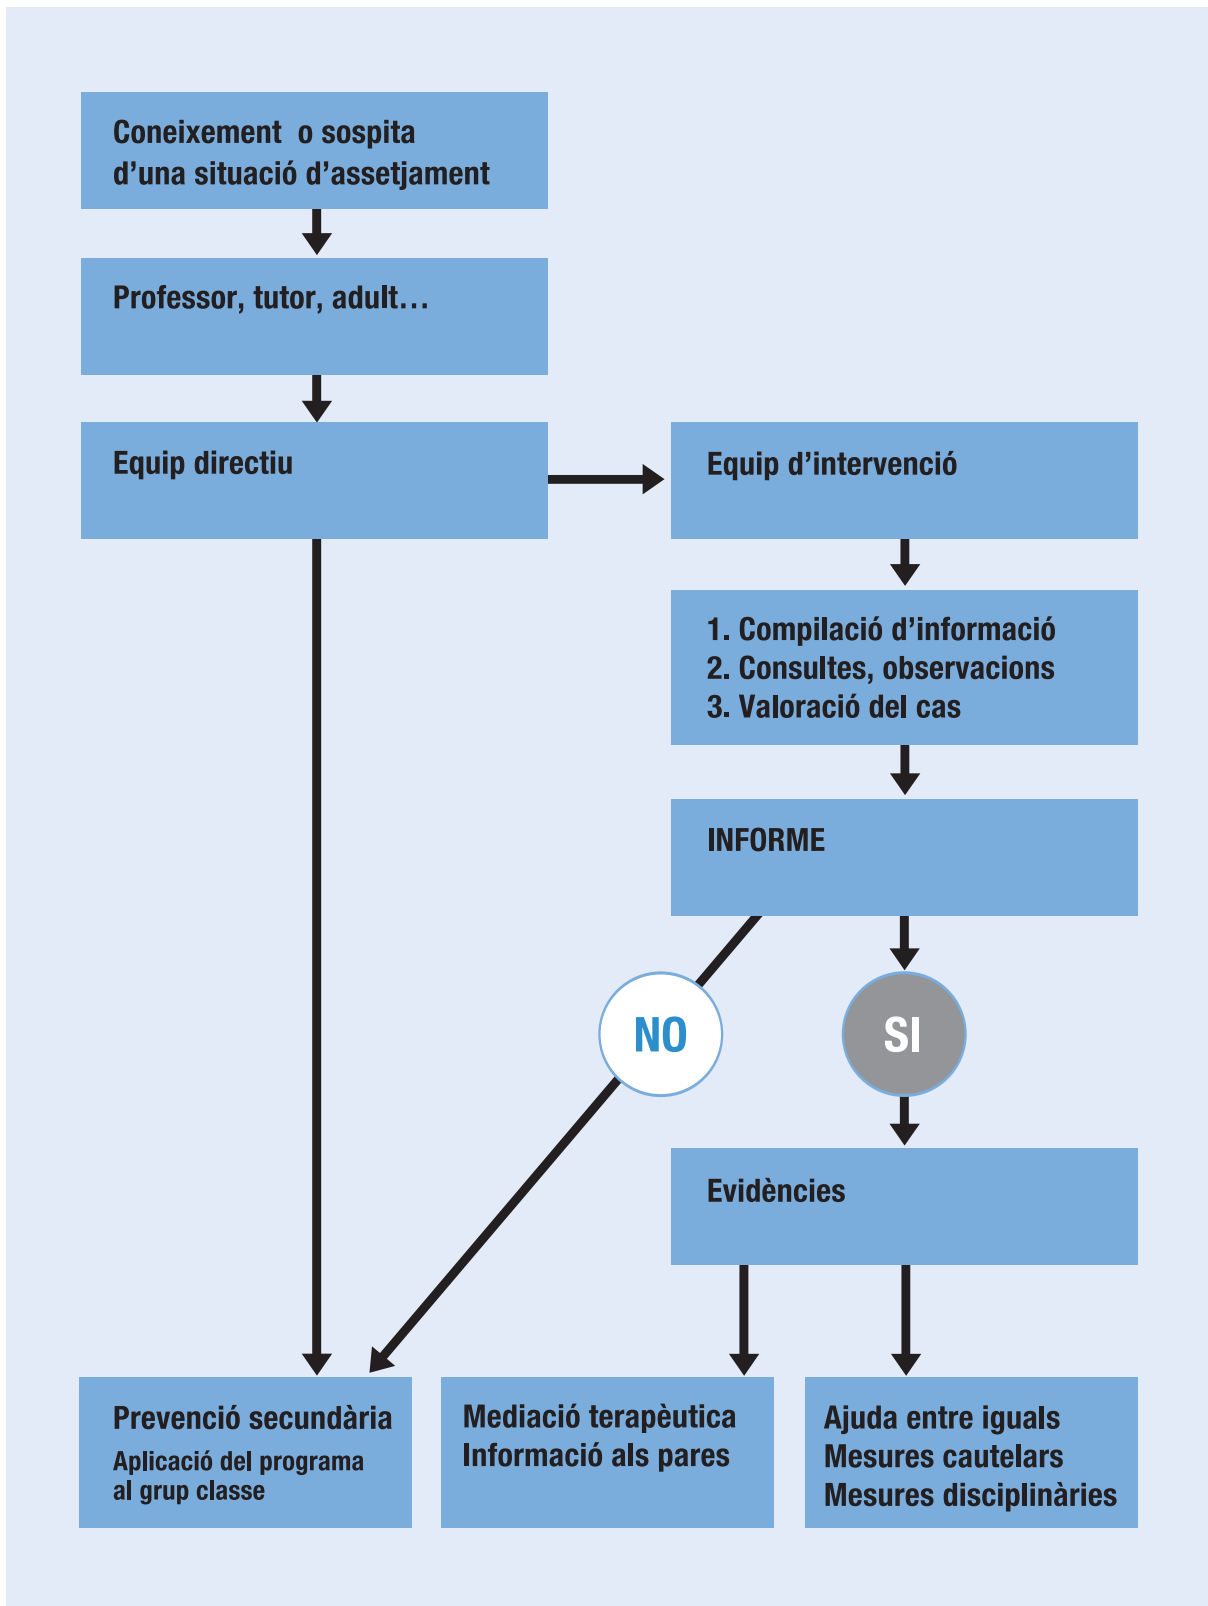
Coneixement o sospita d'una situació d'assetjament

Professor, tutor, adult…

Equip directiu

Equip d'intervenció

1. Compilació d'informació
2. Consultes, observacions
3. Valoració del cas

INFORME

NO

SI

Evidències

Prevenció secundària
Aplicació del programa al grup classe

Mediació terapèutica
Informació als pares

Ajuda entre iguals
Mesures cautelars
Mesures disciplinàries